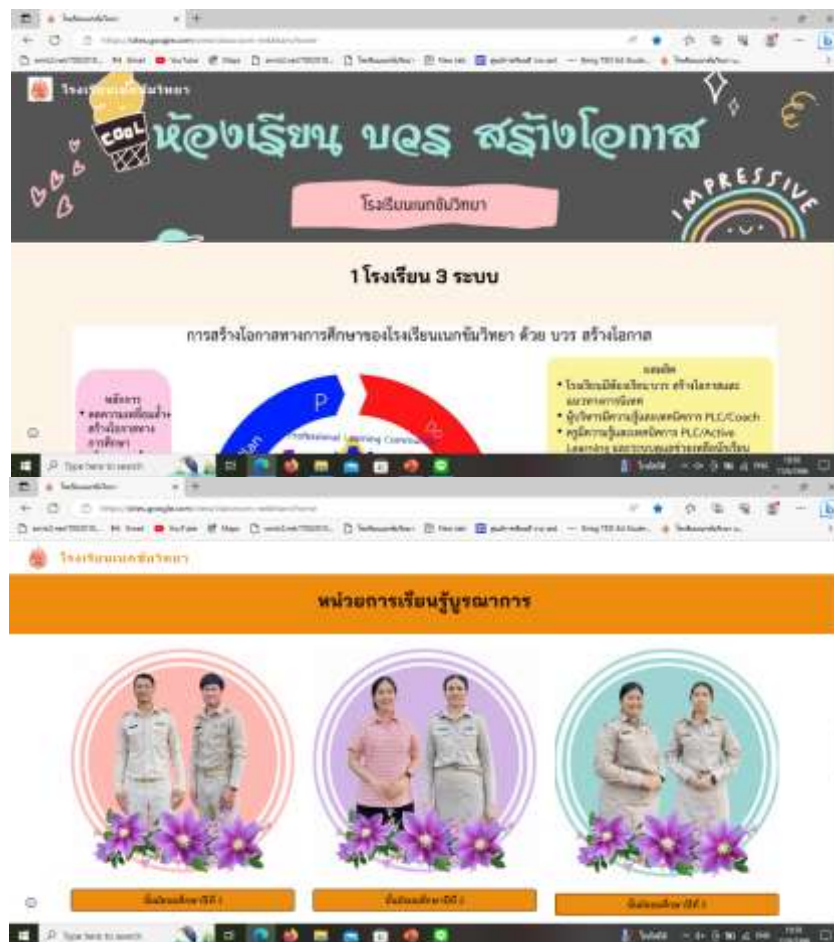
โรงเรียนเนกขัมวิทยา

COOL ห้องเรียน บวร สร้างโอกาส

IMPRESSIVE

โรงเรียนเนกขัมวิทยา

1 โรงเรียน 3 ระบบ

การสร้างโอกาสทางการศึกษาของโรงเรียนเนกขัมวิทยา ด้วย บวร สร้างโอกาส

หลักการ
• ลดความเหลื่อมล้ำ สร้างโอกาสทางการศึกษา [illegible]

P

Plan

Professional Learning Community

ผลผลิต
• โรงเรียนมีห้องเรียน บวร สร้างโอกาสและ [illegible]
• ผู้บริหารมีความรู้และทักษะ PLC/Coach
• ครูมีความรู้และทักษะ PLC/Active Learning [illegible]

Type here to search

โรงเรียนเนกขัมวิทยา

หน่วยการเรียนรู้บูรณาการ

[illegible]

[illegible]

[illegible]

Type here to search